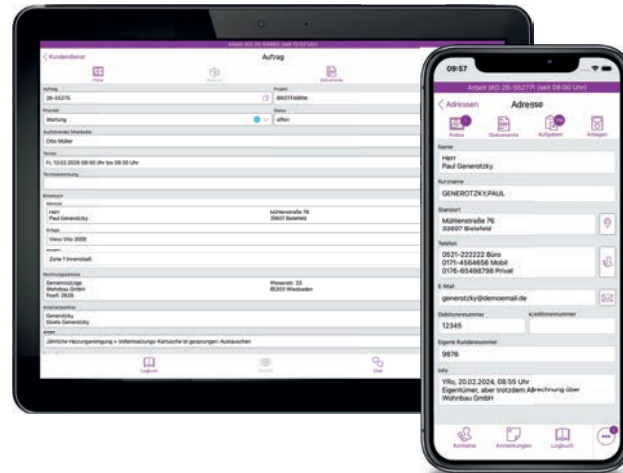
Arbeit (KD 26-55493) (seit 12:02 Uhr)

Kundendienst

Auftrag

Fotos

Dokumente

Auftrag

26-55376

Projekt

BROTFABRIK

Priorität

Wartung

Status

offen

Ausführender Mitarbeiter

Otto Müller

Termin

Fr, 13.02.2026 08:00 Uhr bis 09:30 Uhr

Standort

Herr
Paul Generotzky

Mühlenstraße 76
33607 Bielefeld

Vaso Vito 3000

Zone 1 Innenstadt

Rechnungsadresse

Generotzky
Wohnbau GmbH
Postf. 2828

Wiesenstr. 33
65203 Wiesbaden

Generotzky
Gisela Generotzky

Jährliche Heizungsreinigung + Vollentsalzungs-Kartusche ist gesprungen: Austauschen

Logbuch

Chat

09:57

Arbeit (KD 26-55277) (seit 09:00 Uhr)

Adressen

Adresse

Fotos

Dokumente

Aufgaben

Anlagen

Name

Herr
Paul Generotzky

Kurzname

GENEROTZKY,PAUL

Standort

Mühlenstraße 76
33607 Bielefeld

Telefon

0521-222222 Büro
0171-4564656 Mobil
0176-65498798 Privat

E-Mail

generotzky@demoemail.de

Debitorennummer

12345

Kreditorennummer

Eigene Kundennummer

9876

Info

YRo, 20.02.2024, 08:55 Uhr
Eigentümer, aber trotzdem Abrechnung über Wohnbau GmbH

Kontakte

Anmerkungen

Logbuch